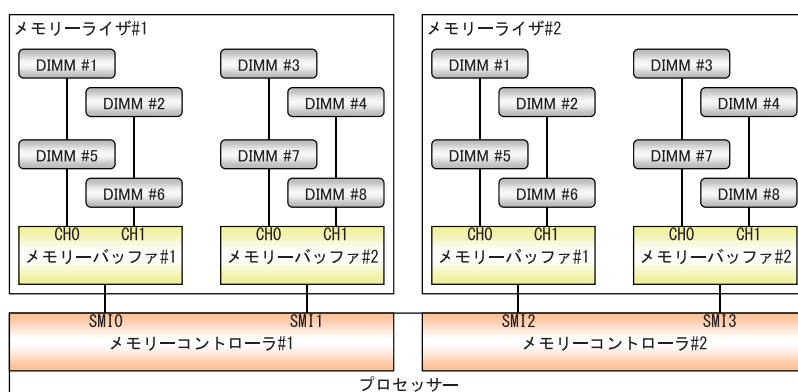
メモリーライザ#1

DIMM #1
DIMM #2
DIMM #5
DIMM #6
CH0 CH1
メモリーバッファ#1

DIMM #3
DIMM #4
DIMM #7
DIMM #8
CH0 CH1
メモリーバッファ#2

メモリーライザ#2

DIMM #1
DIMM #2
DIMM #5
DIMM #6
CH0 CH1
メモリーバッファ#1

DIMM #3
DIMM #4
DIMM #7
DIMM #8
CH0 CH1
メモリーバッファ#2

SMI0 SMI1
メモリーコントローラ#1

SMI2 SMI3
メモリーコントローラ#2

プロセッサー